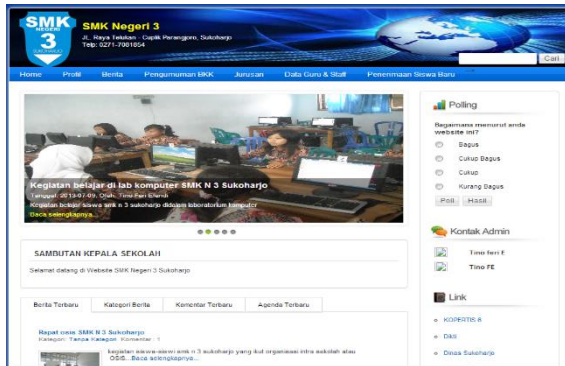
SMK NEGERI 3 SUKOHARJO

SMK Negeri 3
Jl. Raya Telukan - Caplik Parangjoro, Sukoharjo
Telp: 0271-7001654

Cari

Home | Profil | Berita | Pengumuman BKK | Jurusan | Data Guru & Staff | Penerimaan Siswa Baru

Kegiatan belajar di lab komputer SMK N 3 Sukoharjo
Tanggal: 2013-07-09, Oleh: Tino Feri Efendi
Kegiatan belajar siswa smk n 3 sukoharjo didalam laboratorium komputer
Baca selengkapnya...

SAMBUTAN KEPALA SEKOLAH
Selamat datang di Website SMK Negeri 3 Sukoharjo

Berita Terbaru | Kategori Berita | Komentar Terbaru | Agenda Terbaru

Rapat osis SMK N 3 Sukoharjo
Kategori: Tanpa Kategori Komentar : 1
kegiatan siswa-siswi smk n 3 sukoharjo yang ikut organisasi intra sekolah atau OSIS.. Baca selengkapnya...

Polling
Bagaimana menurut anda website ini?
Bagus
Cukup Bagus
Cukup
Kurang Bagus
Poll Hasil

Kontak Admin
Tino feri E
Tino FE

Link
KOPERTIS 8
Dikti
Dinas Sukoharjo